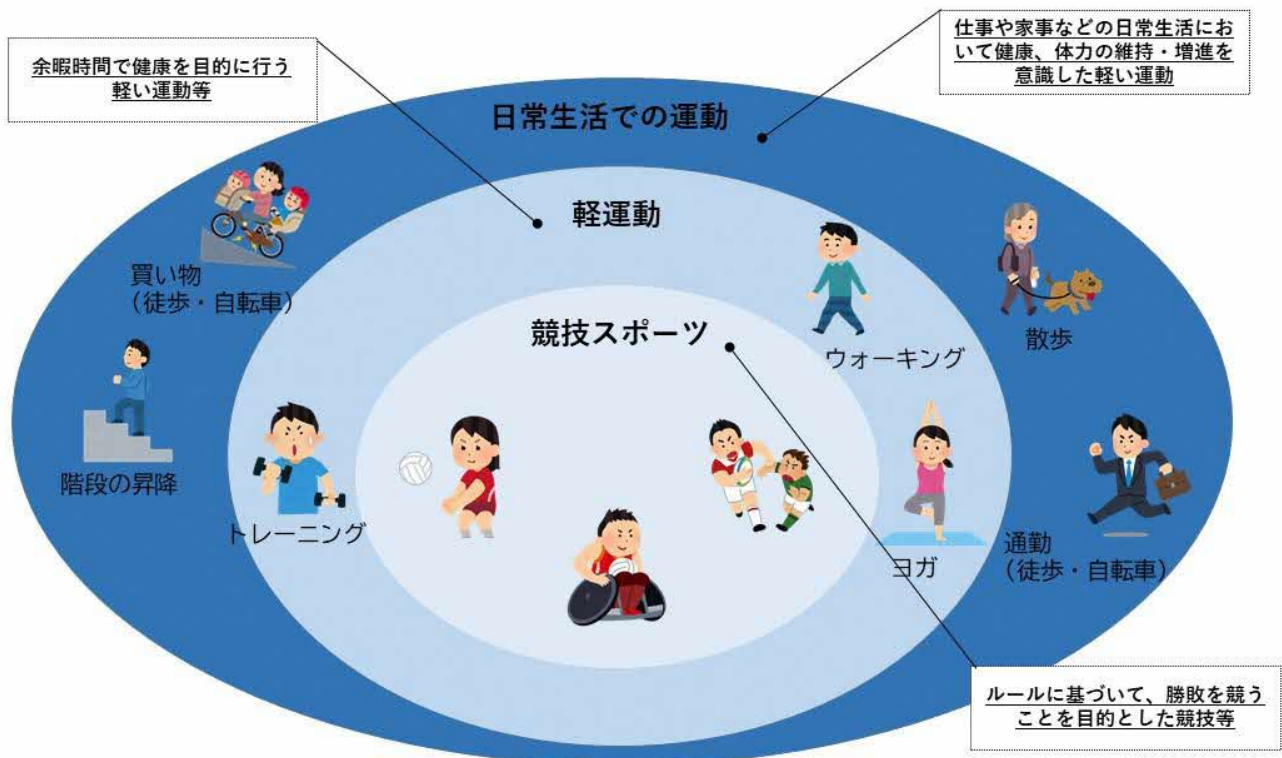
余暇時間で健康を目的に行う軽い運動等

仕事や家事などの日常生活において健康、体力の維持・増進を意識した軽い運動

日常生活での運動

軽運動

買い物（徒歩・自転車）

競技スポーツ

ウォーキング

散歩

階段の昇降

トレーニング

ヨガ

通勤（徒歩・自転車）

ルールに基づいて、勝敗を競うことを目的とした競技等